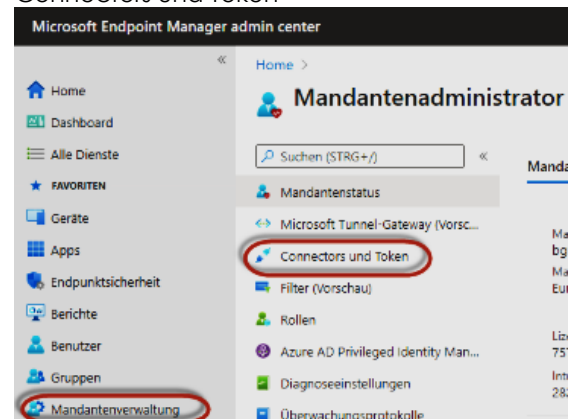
Connectors und Token

Microsoft Endpoint Manager admin center

«

Home
Dashboard
Alle Dienste
FAVORITEN
Geräte
Apps
Endpunktsicherheit
Berichte
Benutzer
Gruppen
Mandantenverwaltung

Home >

Mandantenadministrator

Suchen (STRG+/)

«

Mandantenstatus
Microsoft Tunnel-Gateway (Vorsc...
Connectors und Token
Filter (Vorschau)
Rollen
Azure AD Privileged Identity Man...
Diagnoseeinstellungen
Überwachungsprotokolle

Manda

Ma
bg
Ma
Eur

Liz
75
Int
28